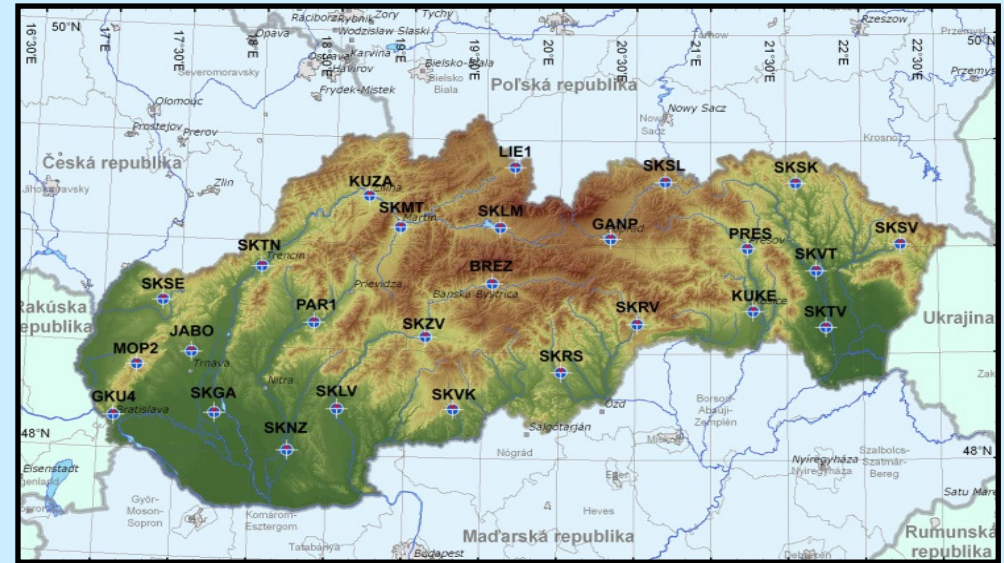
50°N
16°30'E
17°E
17°30'E
18°E
18°30'E
19°E
19°30'E
20°E
20°30'E
21°E
21°30'E
22°E
22°30'E
50°N
Racibórz Rybnik
Zory
Tychy
Rzeszow
Opava
Wodzislaw Slaski
Karviná
Bielsko-Biala
Bielsko Biala
Havirov
Severomoravsky
Frydek-Mistek
Przemysl
Polská republika
Olomouc
Nowy Sacz
Nowy Sacz
Krosno
Prostejov
Prerov
Česká republika
LIE1
SKSL
SKSK
Jihomoravsky
Zlin
KUZA
Zilina
SKMT
Martin
SKLM
GANP
PRES
Presov
SKSV
SKTN
Trencin
BREZ
SKVT
SKSE
Prievidza
Banska Bystrica
KUKE
Kosice
PAR1
SKRV
SKTV
Rakúska republika
JABO
SKZV
Ukrajina
MOP2
Trnava
SKRS
Nitra
GKU4
SKGA
SKLV
SKVK
Bratislava
Ózd
Borsod-Abaúj-Zemplén
48°N
SKNZ
Salgótarján
48°N
Eisenstadt
Nógrád
Nyiregyhaza
Nyiregyhaza
Szabolcs-Szatmár-Bereg
Eger
Győr-Moson-Sopron
Heves
Komárom-Esztergom
Satu Mare
Maďarská republika
Tatabánya
Budapest
Rumunská republika